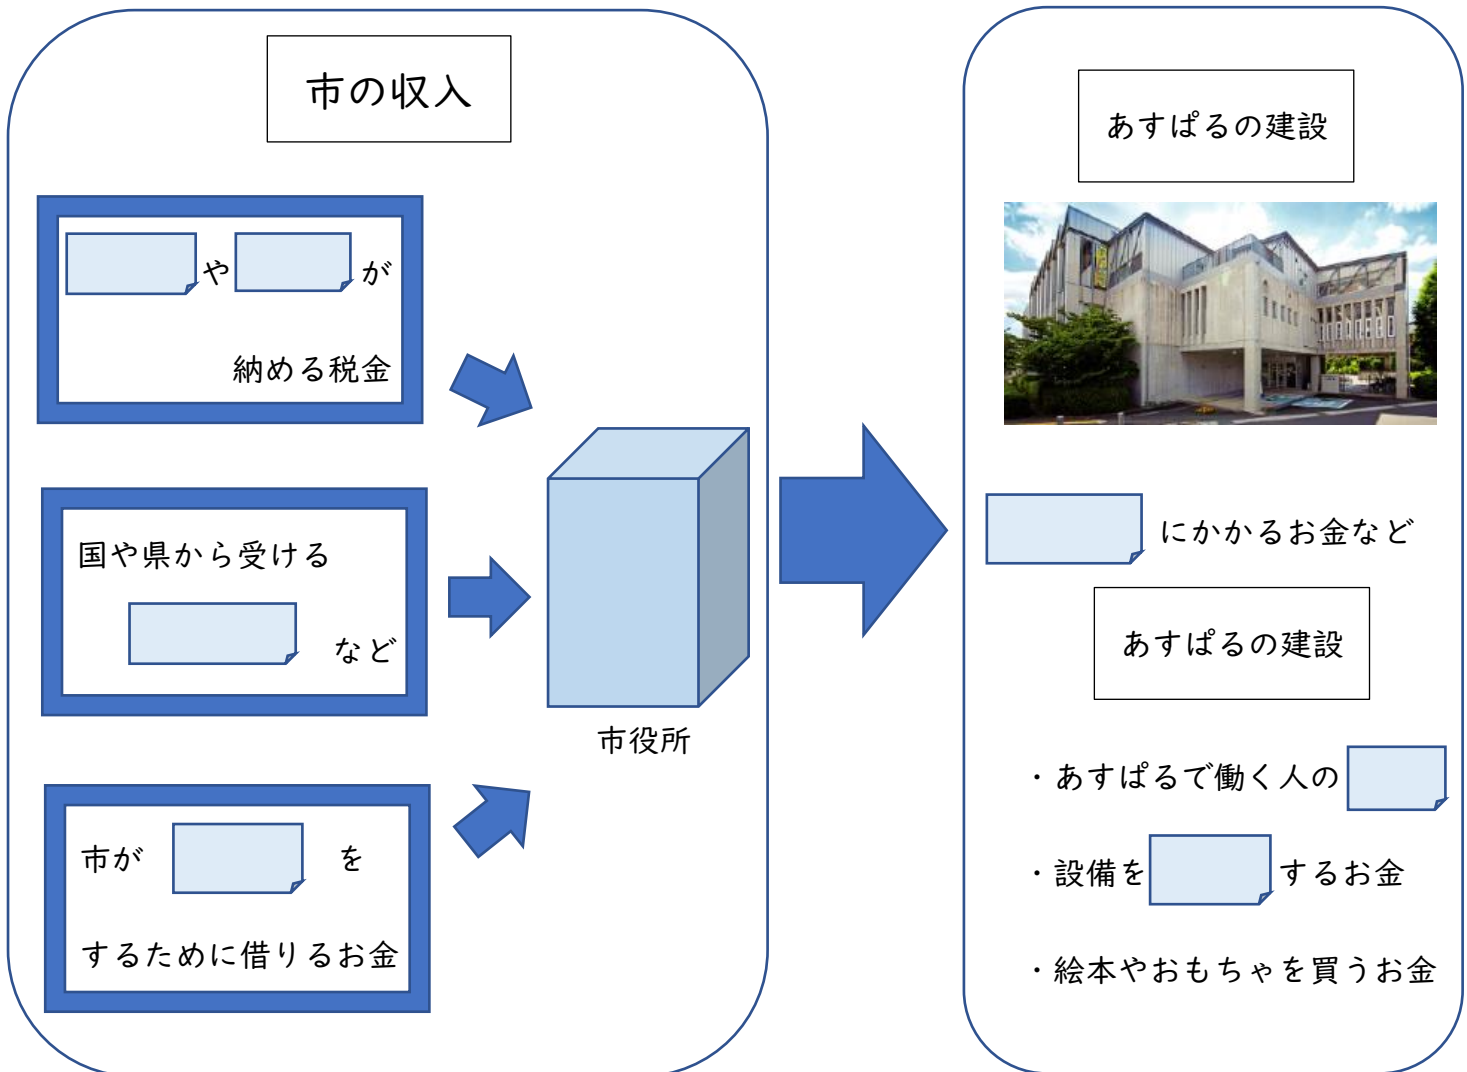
市の収入

や　が

納める税金

国や県から受ける

など

市が　を

するために借りるお金

市役所

あすぱるの建設

にかかるお金など

あすぱるの建設

・あすぱるで働く人の

・設備を　するお金

・絵本やおもちゃを買うお金